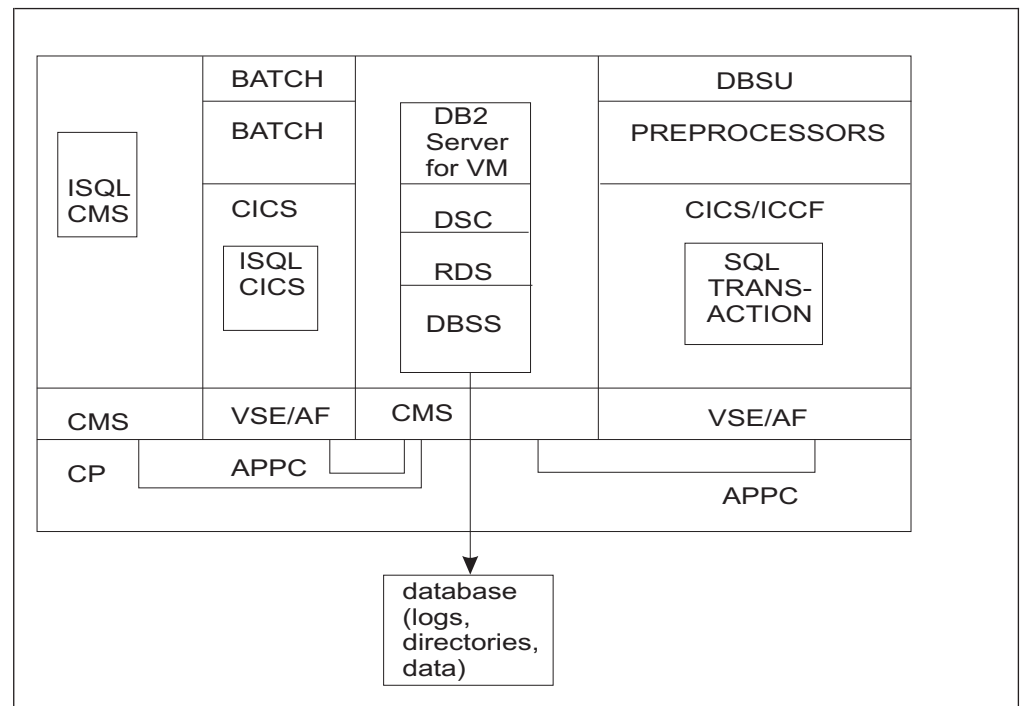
ISQL CMS

BATCH

BATCH

CICS

ISQL CICS

DB2 Server for VM

DSC

RDS

DBSS

DBSU

PREPROCESSORS

CICS/ICCF

SQL TRANSACTION

CMS

VSE/AF

CMS

VSE/AF

CP

APPC

APPC

database (logs, directories, data)